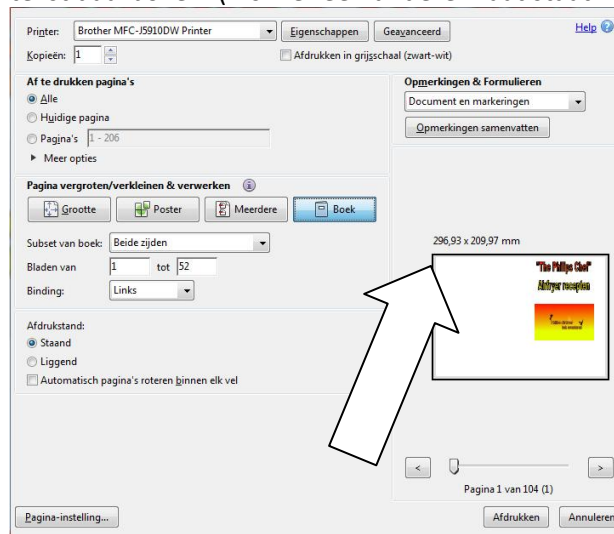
Printer: Brother MFC-J5910DW Printer
Eigenschappen
Geavanceerd
Help
Kopieën: 1
Afdrukken in grijsschaal (zwart-wit)

Af te drukken pagina's
Alle
Huidige pagina
Pagina's 1 - 206
Meer opties

Opmerkingen & Formulieren
Document en markeringen
Opmerkingen samenvatten

Pagina vergroten/verkleinen & verwerken
Grootte
Poster
Meerdere
Boek

Subset van boek: Beide zijden
Bladen van 1 tot 52
Binding: Links

296,93 x 209,97 mm

"The Philips Chef"
Airfryer recepten

Afdrukstand:
Staand
Liggend
Automatisch pagina's roteren binnen elk vel

Pagina 1 van 104 (1)

Pagina-instelling...
Afdrukken
Annuleren